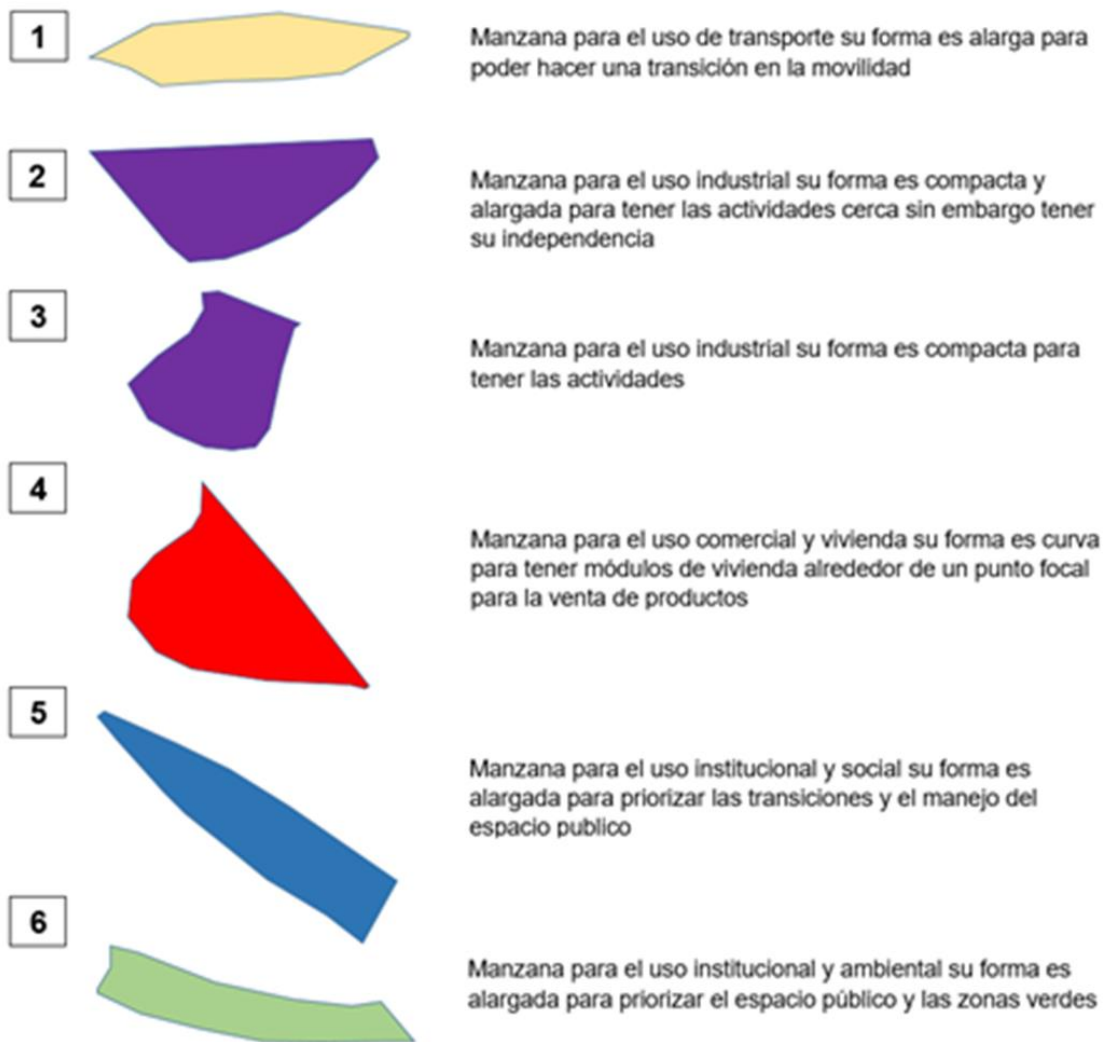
1

Manzana para el uso de transporte su forma es alarga para poder hacer una transición en la movilidad

2

Manzana para el uso industrial su forma es compacta y alargada para tener las actividades cerca sin embargo tener su independencia

3

Manzana para el uso industrial su forma es compacta para tener las actividades

4

Manzana para el uso comercial y vivienda su forma es curva para tener módulos de vivienda alrededor de un punto focal para la venta de productos

5

Manzana para el uso institucional y social su forma es alargada para priorizar las transiciones y el manejo del espacio publico

6

Manzana para el uso institucional y ambiental su forma es alargada para priorizar el espacio público y las zonas verdes